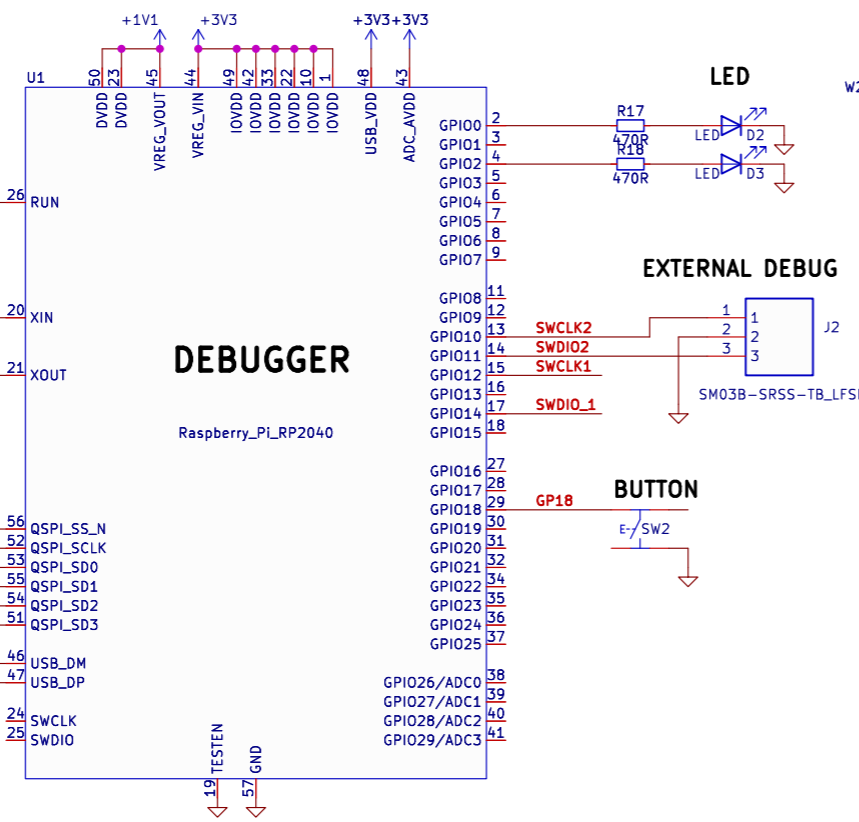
+1V1 +3V3 +3V3 +3V3

U1

50 23 45 44 49 42 33 22 10 1 48 43

DVDD DVDD VREG_VOUT VREG_VIN IOVDD IOVDD IOVDD IOVDD IOVDD IOVDD USB_VDD ADC_AVDD

LED

W2

GPIO0 2
GPIO1 3
GPIO2 4
GPIO3 5
GPIO4 6
GPIO5 7
GPIO6 8
GPIO7 9
GPIO8 11
GPIO9 12
GPIO10 13
GPIO11 14
GPIO12 15
GPIO13 16
GPIO14 17
GPIO15 18
GPIO16 27
GPIO17 28
GPIO18 29
GPIO19 30
GPIO20 31
GPIO21 32
GPIO22 34
GPIO23 35
GPIO24 36
GPIO25 37
GPIO26/ADC0 38
GPIO27/ADC1 39
GPIO28/ADC2 40
GPIO29/ADC3 41

R17 470R LED D2
R18 470R LED D3

EXTERNAL DEBUG

1 1
2 2
3 3
J2

SWCLK2
SWDIO2
SWCLK1
SWDIO_1

SM03B-SRSS-TB_LFS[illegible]

26 RUN
20 XIN
21 XOUT

DEBUGGER

Raspberry_Pi_RP2040

BUTTON

GP18

E- SW2

56 QSPI_SS_N
52 QSPI_SCLK
53 QSPI_SD0
55 QSPI_SD1
54 QSPI_SD2
51 QSPI_SD3
46 USB_DM
47 USB_DP
24 SWCLK
25 SWDIO

19 TESTEN
57 GND